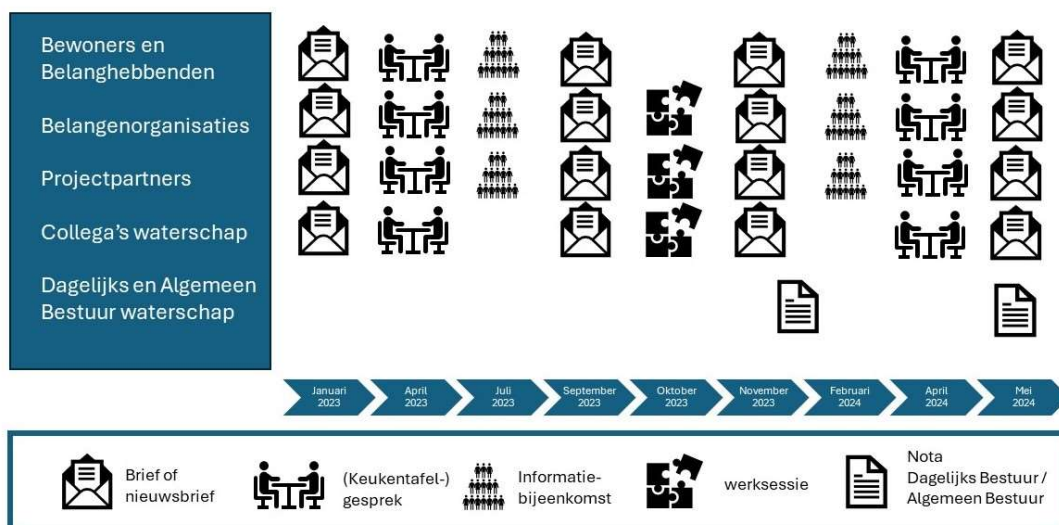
Bewoners en Belanghebbenden

Belangenorganisaties

Projectpartners

Collega's waterschap

Dagelijks en Algemeen Bestuur waterschap

Januari 2023

April 2023

Juli 2023

September 2023

Oktober 2023

November 2023

Februari 2024

April 2024

Mei 2024

Brief of nieuwsbrief

(Keukentafel-) gesprek

Informatiebijeenkomst

werksessie

Nota Dagelijks Bestuur / Algemeen Bestuur